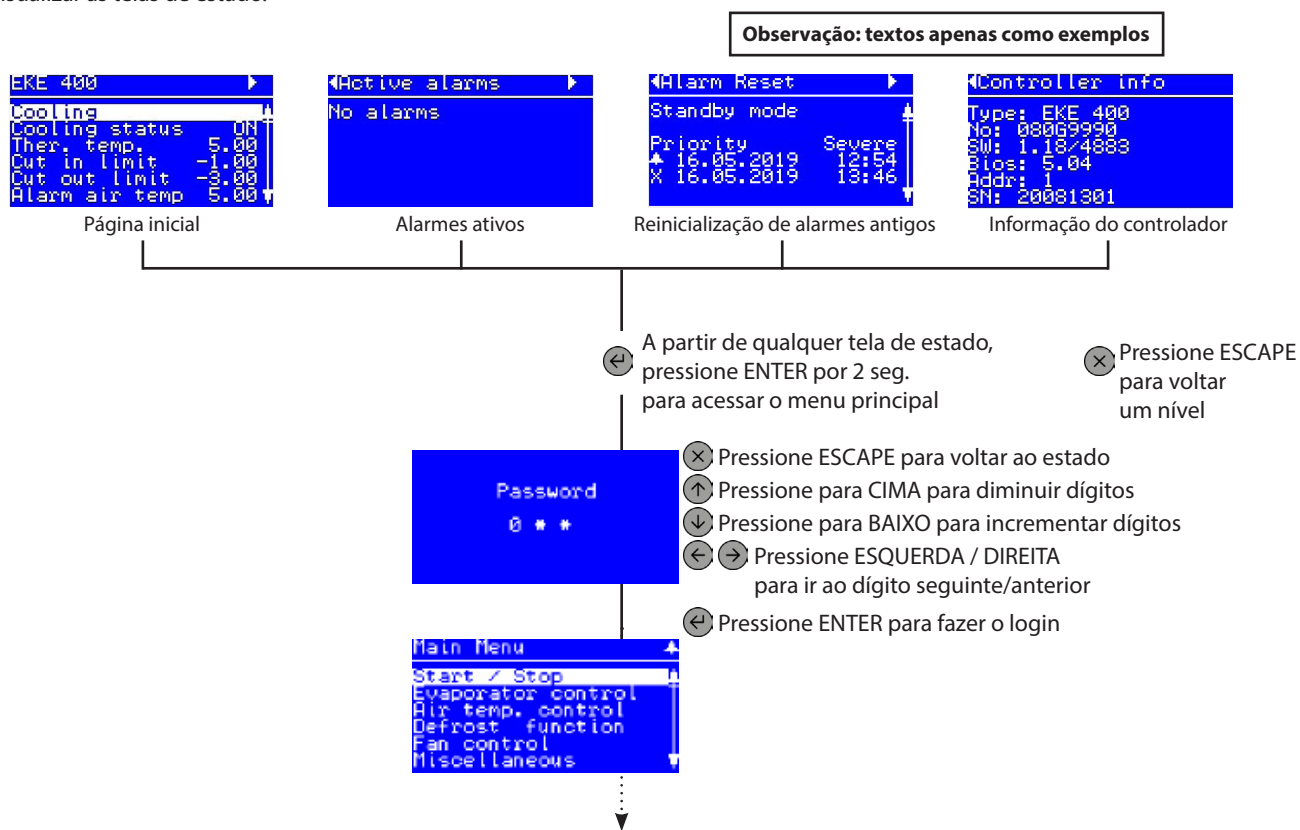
Observação: textos apenas como exemplos

EKE 400
Cooling
Cooling status ON
Ther. temp. 5.00
Cut in limit -1.00
Cut out limit -3.00
Alarm air temp 5.00

Página inicial

Active alarms
No alarms

Alarmes ativos

Alarm Reset
Standby mode
Priority Severe
16.05.2019 12:54
X 16.05.2019 13:46

Reinicialização de alarmes antigos

Controller info
Type: EKE 400
No: 080G9990
SW: 1.18/4883
Bios: 5.04
Addr: 1
SN: 20081301

Informação do controlador

A partir de qualquer tela de estado, pressione ENTER por 2 seg. para acessar o menu principal

Pressione ESCAPE para voltar um nível

Password
0 * *

Pressione ESCAPE para voltar ao estado
Pressione para CIMA para diminuir dígitos
Pressione para BAIXO para incrementar dígitos
Pressione ESQUERDA / DIREITA para ir ao dígito seguinte/anterior
Pressione ENTER para fazer o login

Main Menu
Start / Stop
Evaporator control
Air temp. control
Defrost function
Fan control
Miscellaneous